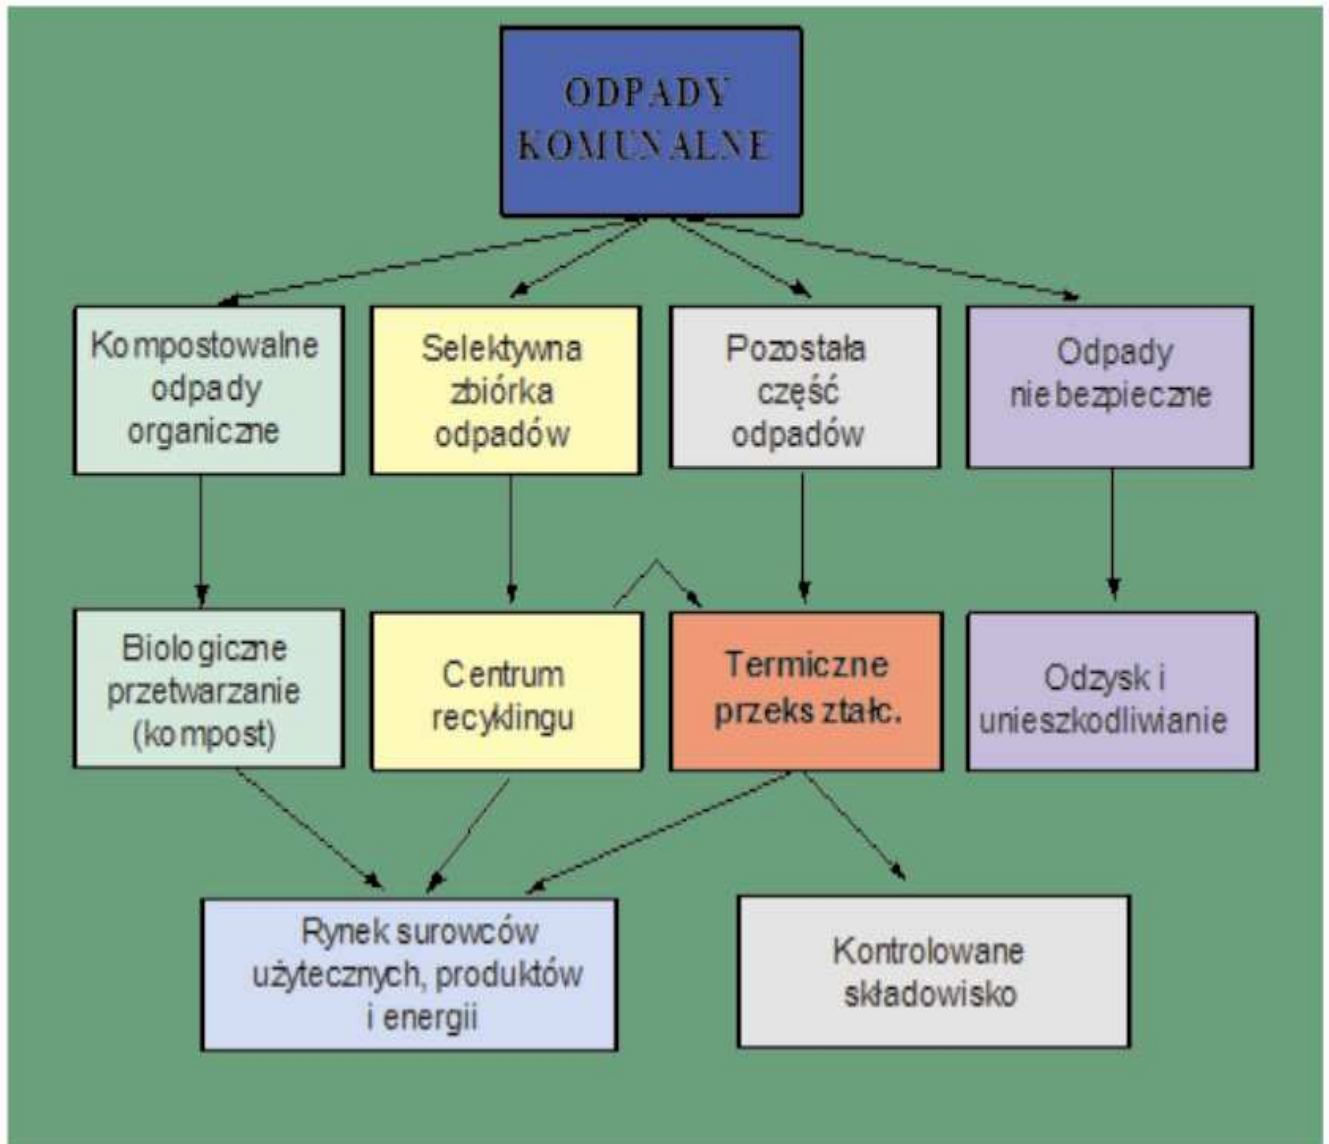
ODPADY KOMUNALNE

Kompostowalne odpady organiczne

Selektywna zbiórka odpadów

Pozostała część odpadów

Odpady niebezpieczne

Biologiczne przetwarzanie (kompost)

Centrum recyklingu

Termiczne przekształc.

Odzysk i unieszkodliwianie

Rynek surowców użytecznych, produktów i energii

Kontrolowane składowisko